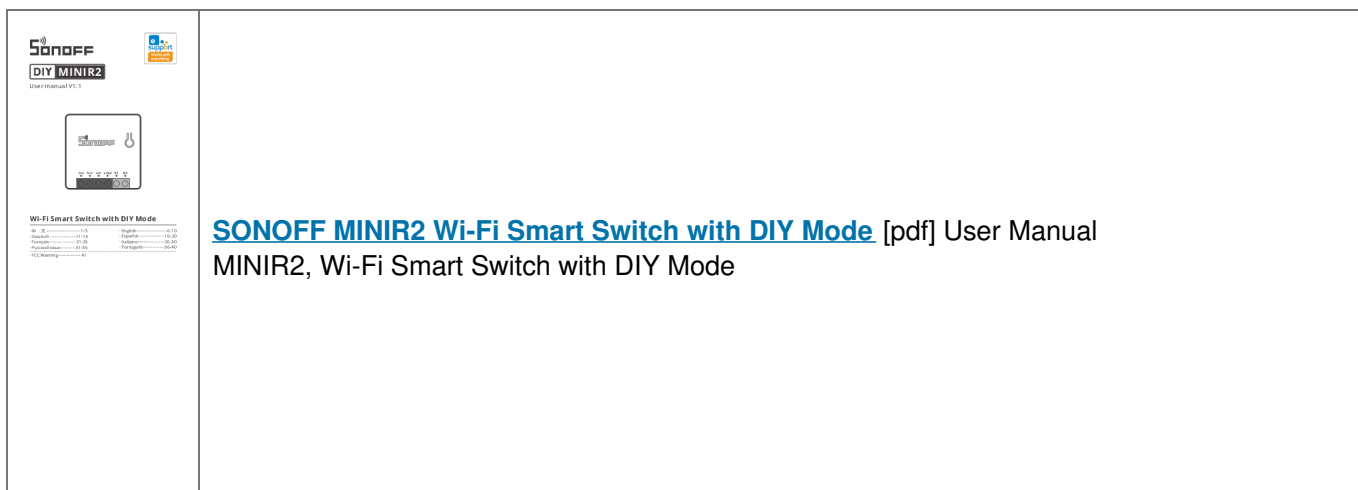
SONOFF

DIY MINIR2

User manual V1.1

support

Wi-Fi Smart Switch with DIY Mode

中 文··················1-5
English··················6-10
Deutsch··················11-15
Español··················16-20
Français··················21-25
Italiano··················26-30
Русский язык··················31-35
Português··················36-40
FCC Warning··················41

SONOFF MINIR2 Wi-Fi Smart Switch with DIY Mode [pdf] User Manual
MINIR2, Wi-Fi Smart Switch with DIY Mode